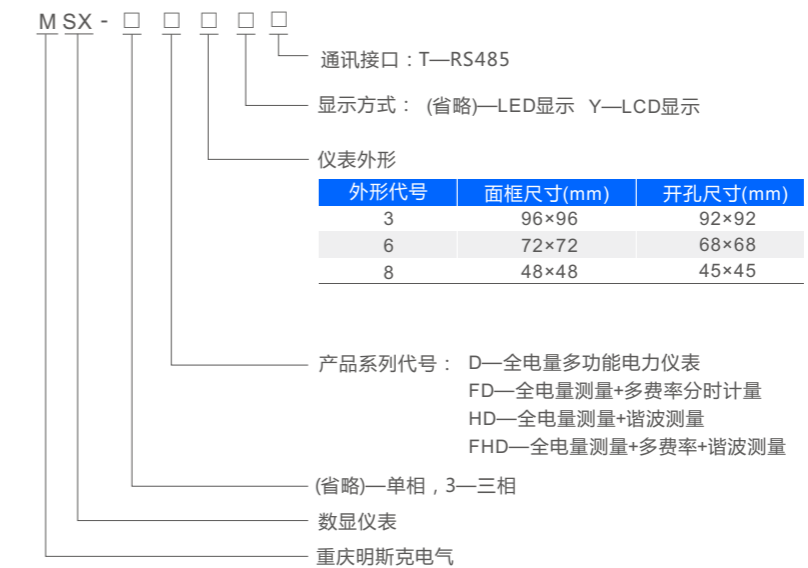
M SX - □ □ □ □ □

通讯接口：T—RS485

显示方式： (省略)—LED显示 Y—LCD显示

仪表外形

| 外形代号 | 面框尺寸(mm) | 开孔尺寸(mm) |
|---|---|---|
| 3 | 96×96 | 92×92 |
| 6 | 72×72 | 68×68 |
| 8 | 48×48 | 45×45 |

产品系列代号： D—全电量多功能电力仪表
FD—全电量测量+多费率分时计量
HD—全电量测量+谐波测量
FHD—全电量测量+多费率+谐波测量

(省略)—单相，3—三相

数显仪表

重庆明斯克电气